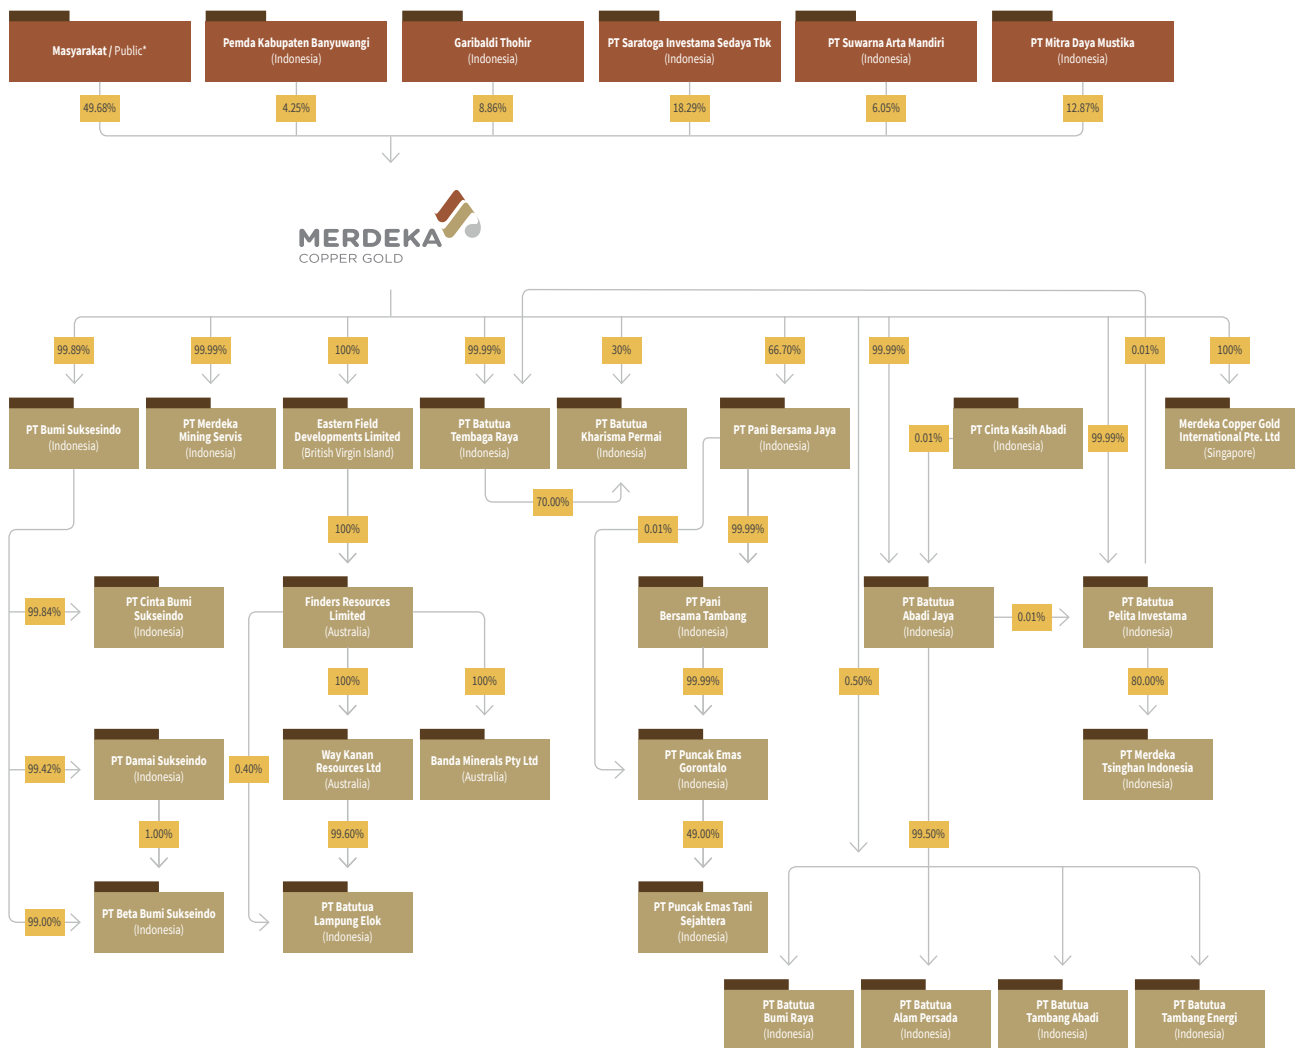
Masyarakat / Public*

Pemda Kabupaten Banyuwangi
(Indonesia)

Garibaldi Thohir
(Indonesia)

PT Saratoga Investama Sedaya Tbk
(Indonesia)

PT Suwarna Arta Mandiri
(Indonesia)

PT Mitra Daya Mustika
(Indonesia)

49.68%
4.25%
8.86%
18.29%
6.05%
12.87%

MERDEKA
COPPER GOLD

99.89%
99.99%
100%
99.99%
30%
66.70%
99.99%
0.01%
100%

PT Bumi Suksesindo
(Indonesia)

PT Merdeka Mining Servis
(Indonesia)

Eastern Field Developments Limited
(British Virgin Island)

PT Batutua Tembaga Raya
(Indonesia)

PT Batutua Kharisma Permai
(Indonesia)

PT Pani Bersama Jaya
(Indonesia)

0.01%

PT Cinta Kasih Abadi
(Indonesia)

99.99%

Merdeka Copper Gold International Pte. Ltd
(Singapore)

70.00%
100%
0.01%
99.99%

99.84%

PT Cinta Bumi Sukseindo
(Indonesia)

Finders Resources Limited
(Australia)

PT Pani Bersama Tambang
(Indonesia)

PT Batutua Abadi Jaya
(Indonesia)

0.01%

PT Batutua Pelita Investama
(Indonesia)

100%
100%
99.99%
0.50%
80.00%

99.42%

PT Damai Sukseindo
(Indonesia)

0.40%

Way Kanan Resources Ltd
(Australia)

Banda Minerals Pty Ltd
(Australia)

PT Puncak Emas Gorontalo
(Indonesia)

PT Merdeka Tsinghan Indonesia
(Indonesia)

1.00%
99.60%
49.00%
99.50%

99.00%

PT Beta Bumi Sukseindo
(Indonesia)

PT Batutua Lampung Elok
(Indonesia)

PT Puncak Emas Tani Sejahtera
(Indonesia)

PT Batutua Bumi Raya
(Indonesia)

PT Batutua Alam Persada
(Indonesia)

PT Batutua Tambang Abadi
(Indonesia)

PT Batutua Tambang Energi
(Indonesia)